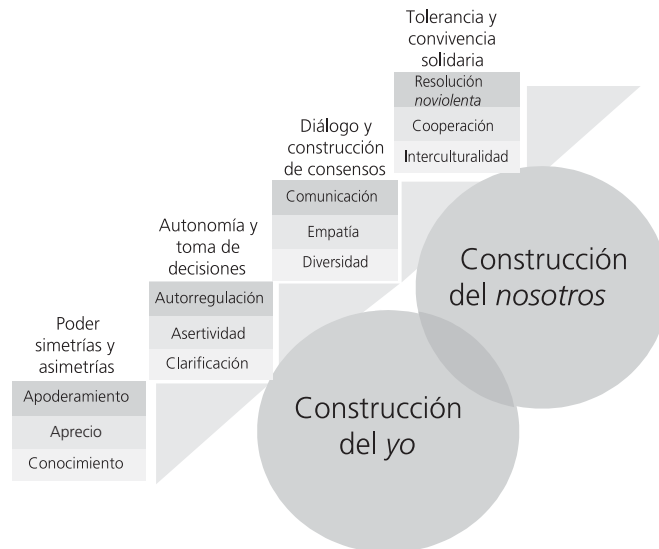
Tolerancia y convivencia solidaria

Resolución *noviolenta*

Cooperación

Interculturalidad

Diálogo y construcción de consensos

Comunicación

Empatía

Diversidad

Autonomía y toma de decisiones

Autorregulación

Asertividad

Clarificación

Poder simetrías y asimetrías

Apoderamiento

Aprecio

Conocimiento

Construcción del *nosotros*

Construcción del *yo*